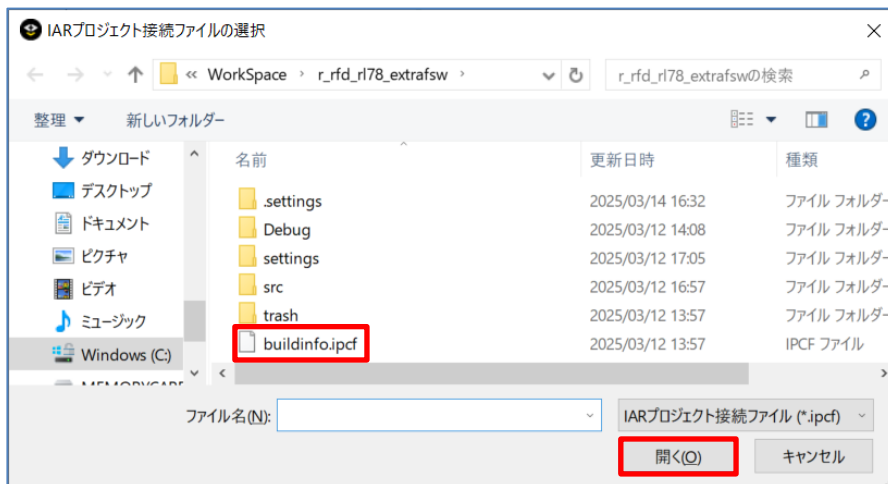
IARプロジェクト接続ファイルの選択

« WorkSpace › r_rfd_rl78_extrafsw ›

r_rfd_rl78_extrafswの検索

整理 ▾ 新しいフォルダー

ダウンロード
デスクトップ
ドキュメント
ピクチャ
ビデオ
ミュージック
Windows (C:)
MEMORYCAR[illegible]

| 名前 | 更新日時 | 種類 |
|---|---|---|
| .settings | 2025/03/14 16:32 | ファイル フォルダー |
| Debug | 2025/03/12 14:08 | ファイル フォルダー |
| settings | 2025/03/12 17:05 | ファイル フォルダー |
| src | 2025/03/12 16:57 | ファイル フォルダー |
| trash | 2025/03/12 13:57 | ファイル フォルダー |
| buildinfo.ipcf | 2025/03/12 13:57 | IPCF ファイル |

ファイル名(N):

IARプロジェクト接続ファイル (*.ipcf)

開く(O) キャンセル